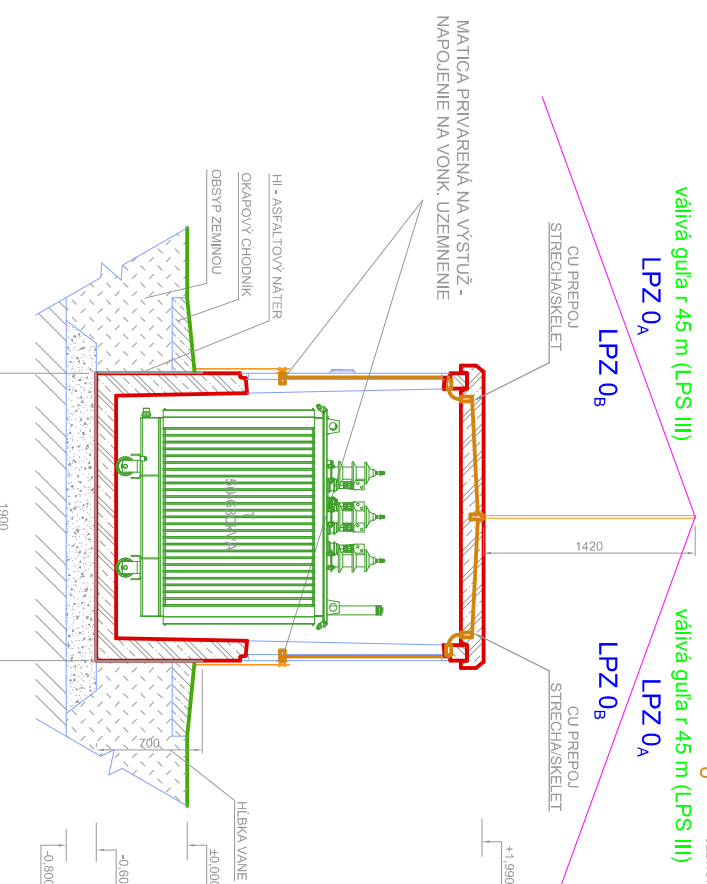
MATICA PRIVARENÁ NA VÝSTUŽ - NAPOJENIE NA VONK. UZEMNENIE

HI - ASFALTOVÝ NÁTER
OKAPOVÝ CHODNÍK
OBSYP ZEMINOU

CU PREPOJ STRECHA/SKELET

valivá guľa r 45 m (LPS III)
LPZ $0_A$
LPZ $0_B$

1420

T
630kVA

1900

700

CU PREPOJ STRECHA/SKELET

LPZ $0_B$
LPZ $0_A$
valivá guľa r 45 m (LPS III)

HĹBKA VANE
+1,990
±0,000
-0,60
-0,800